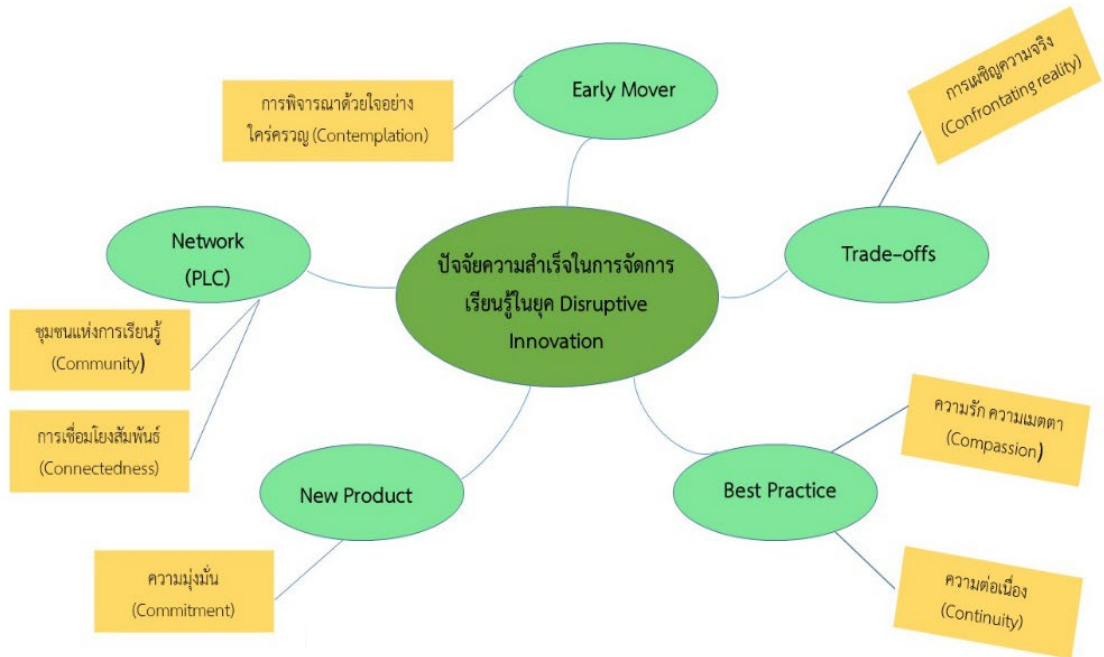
ปัจจัยความสำเร็จในการจัดการเรียนรู้ในยุค Disruptive Innovation

Early Mover

การพิจารณาด้วยใจอย่างใคร่ครวญ (Contemplation)

Trade-offs

การเผชิญความจริง (Confrontating reality)

Network (PLC)

ชุมชนแห่งการเรียนรู้ (Community)

การเชื่อมโยงสัมพันธ์ (Connectedness)

New Product

ความมุ่งมั่น (Commitment)

Best Practice

ความรัก ความเมตตา (Compassion)

ความต่อเนื่อง (Continuity)